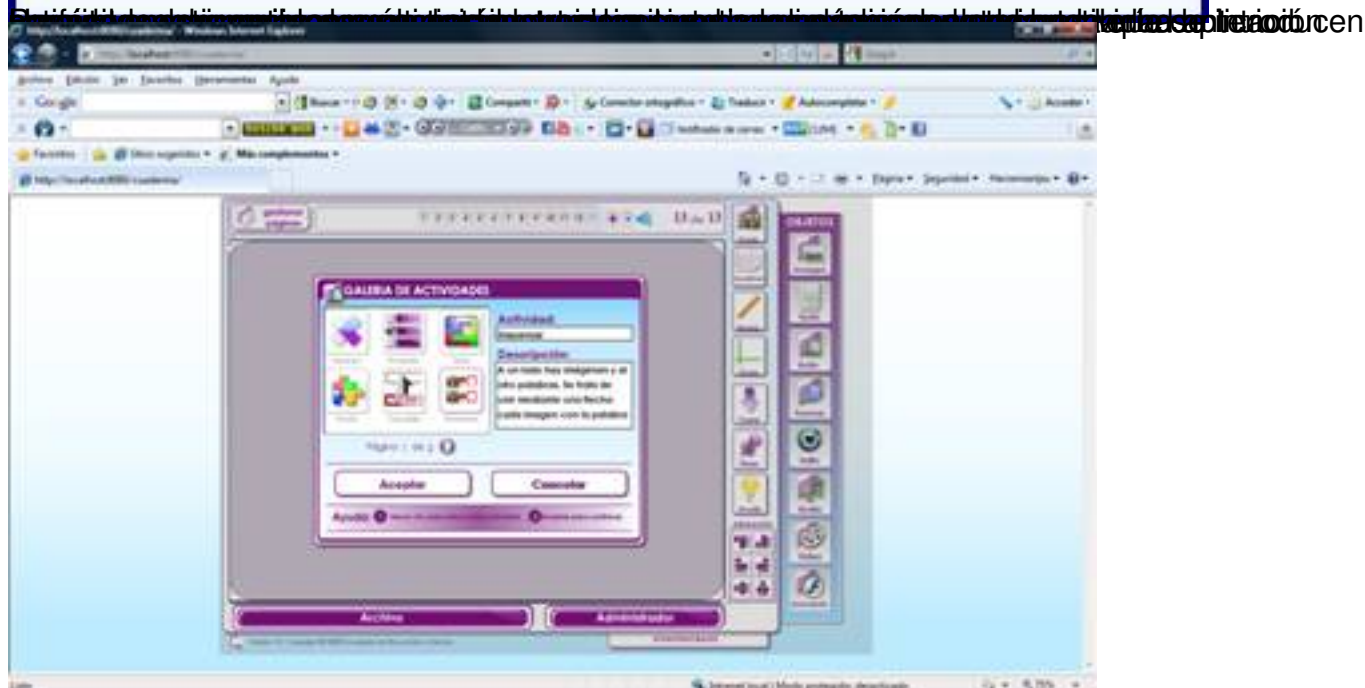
http://localhost:8080/cuaderno/ - Windows Internet Explorer

Archivo Edición Ver Favoritos Herramientas Ayuda

Google

Favoritos Sitios sugeridos Más complementos

GALERIA DE ACTIVIDADES

Actividad:

Descripción:
A un lado hay imágenes y al otro palabras. Se trata de unir mediante una flecha cada imagen con su palabra

Página 1 de 2

Aceptar

Cancelar

Ayuda:

Archivo

Administrador

OBJETOS

Internet local | Modo protegido: desactivado

75%